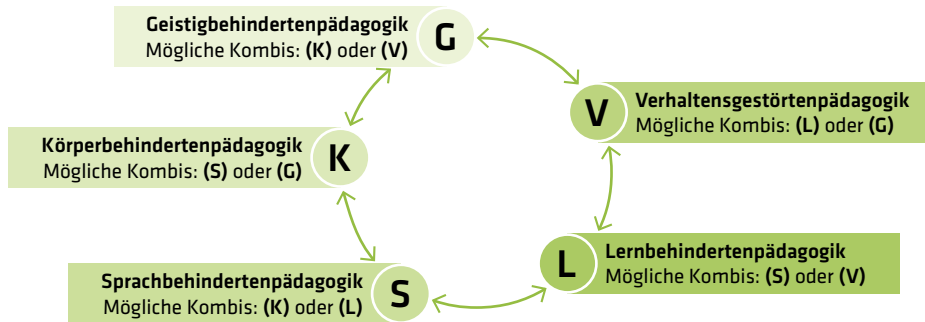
Geistigbehindertenpädagogik
Mögliche Kombis: (K) oder (V)

G

V

Verhaltensgestörtenpädagogik
Mögliche Kombis: (L) oder (G)

Körperbehindertenpädagogik
Mögliche Kombis: (S) oder (G)

K

L

Lernbehindertenpädagogik
Mögliche Kombis: (S) oder (V)

Sprachbehindertenpädagogik
Mögliche Kombis: (K) oder (L)

S